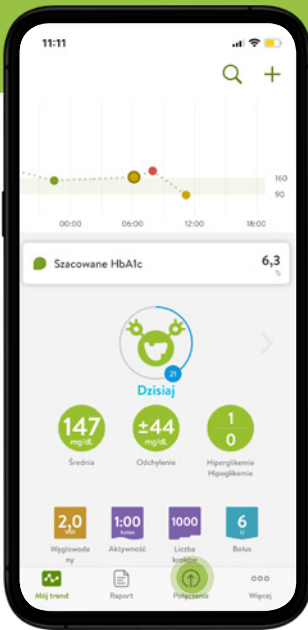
11:11

160
90

00:00 06:00 12:00 18:00

Szacowane HbA1c
6,3
%

21

Dzisiaj

147
mg/dL
Średnia

±44
mg/dL
Odchylenie

1
0
Hiperglikemie
Hipoglikemie

2,0
Węglowodany

1:00
Aktywność

1000
Liczba kroków

6
U
Bolus

Mój trend
Raport
Połączenia
Więcej